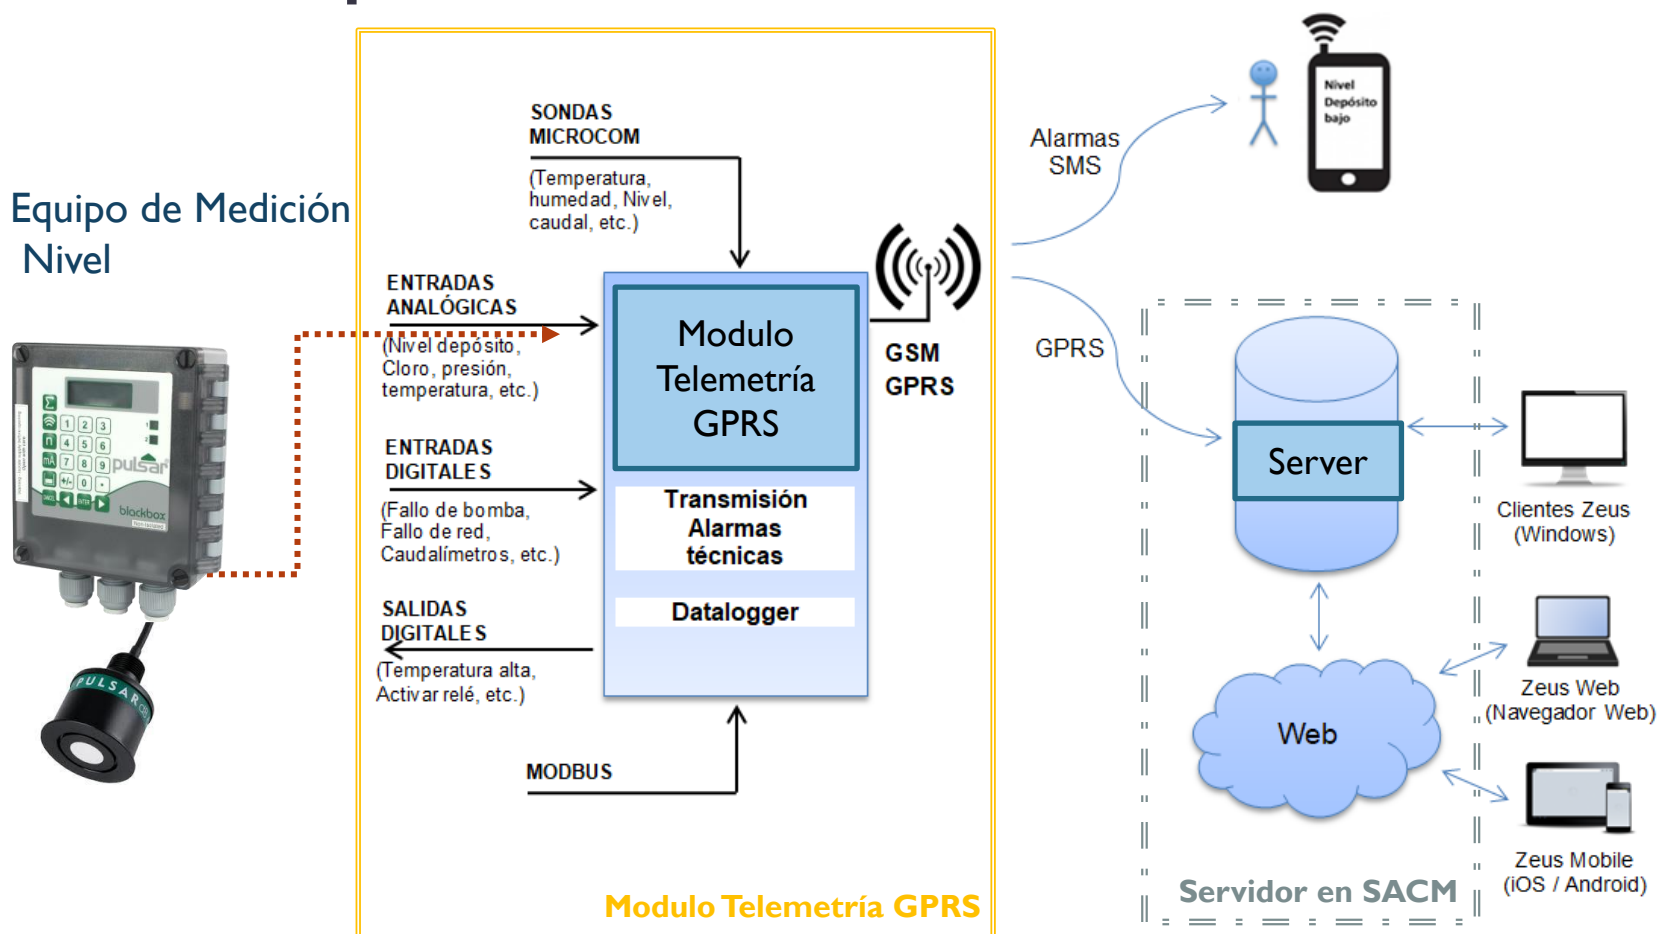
Equipo de Medición Nivel

SONDAS MICROCOM

(Temperatura, humedad, Nivel, caudal, etc.)

ENTRADAS ANALÓGICAS

(Nivel depósito, Cloro, presión, temperatura, etc.)

ENTRADAS DIGITALES

(Fallo de bomba, Fallo de red, Caudalímetros, etc.)

SALIDAS DIGITALES

(Temperatura alta, Activar relé, etc.)

MODBUS

Modulo Telemetría GPRS

Transmisión Alarmas técnicas

Datalogger

GSM GPRS

Modulo Telemetría GPRS

Alarmas SMS

Nivel Depósito bajo

GPRS

Server

Clientes Zeus (Windows)

Web

Zeus Web (Navegador Web)

Zeus Mobile (iOS / Android)

Servidor en SACM

pulsar

blackbox

PULSAR